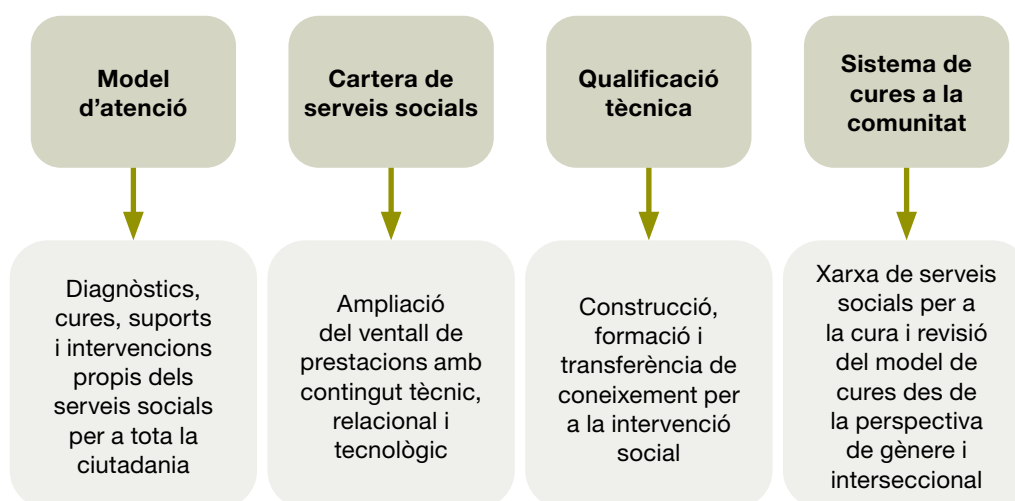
Model d’atenció

Diagnòstics, cures, suports i intervencions propis dels serveis socials per a tota la ciutadania

Cartera de serveis socials

Ampliació del ventall de prestacions amb contingut tècnic, relacional i tecnològic

Qualificació tècnica

Construcció, formació i transferència de coneixement per a la intervenció social

Sistema de cures a la comunitat

Xarxa de serveis socials per a la cura i revisió del model de cures des de la perspectiva de gènere i interseccional